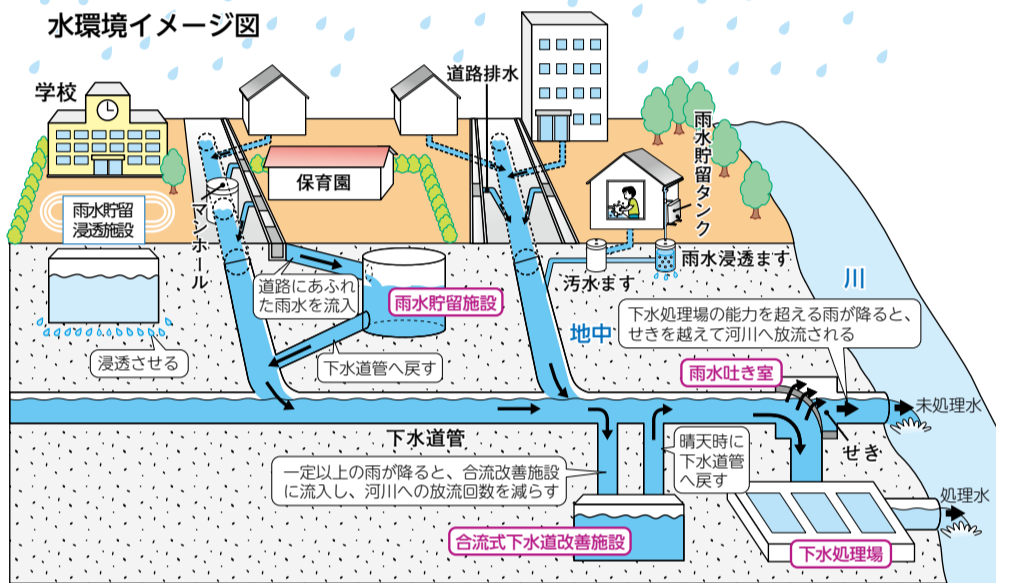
水環境イメージ図

学校

道路排水

雨水貯留タンク

保育園

雨水貯留浸透施設

マンホール

道路にあふれた雨水を流入

雨水貯留施設

汚水ます

雨水浸透ます

川

浸透させる

地中

下水処理場の能力を超える雨が降ると、せきを越えて河川へ放流される

下水道管へ戻す

雨水吐き室

未処理水

下水道管

せき

晴天時に下水道管へ戻す

一定以上の雨が降ると、合流改善施設に流入し、河川への放流回数を減らす

処理水

合流式下水道改善施設

下水処理場